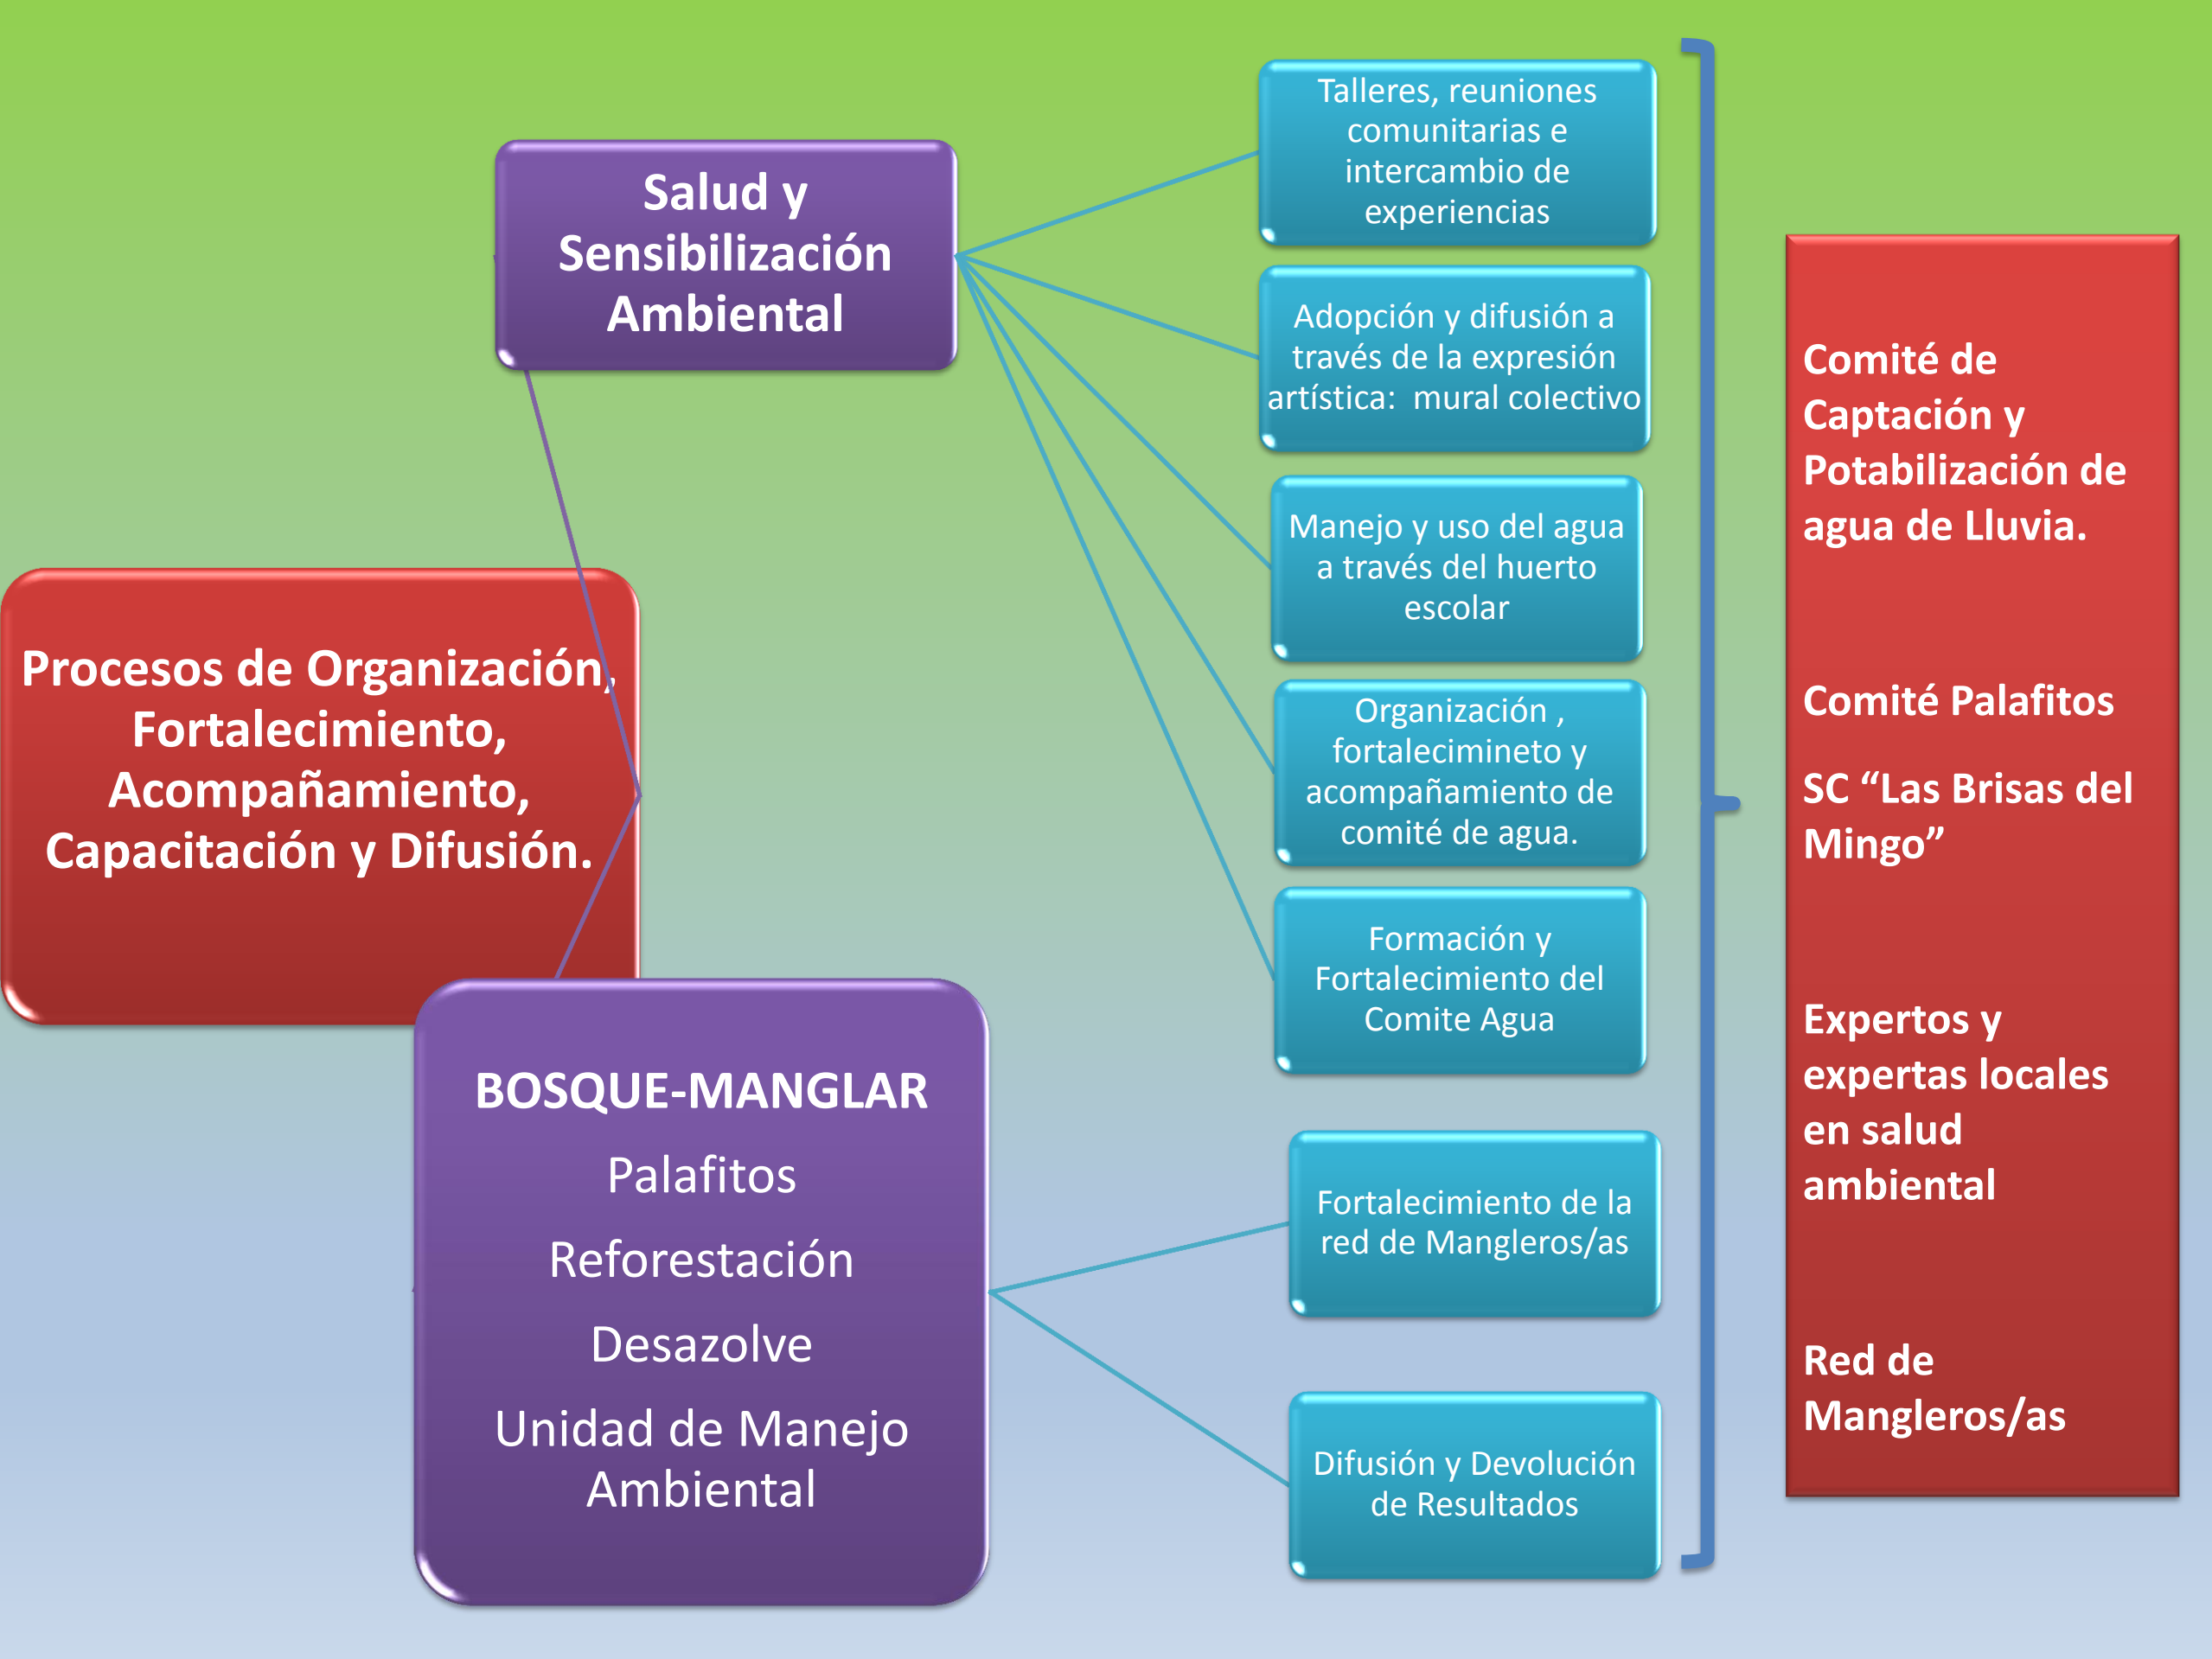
Procesos de Organización, Fortalecimiento, Acompañamiento, Capacitación y Difusión.

Salud y Sensibilización Ambiental

Talleres, reuniones comunitarias e intercambio de experiencias

Adopción y difusión a través de la expresión artística: mural colectivo

Manejo y uso del agua a través del huerto escolar

Organización , fortalecimineto y acompañamiento de comité de agua.

Formación y Fortalecimiento del Comite Agua

BOSQUE-MANGLAR

Palafitos

Reforestación

Desazolve

Unidad de Manejo Ambiental

Fortalecimiento de la red de Mangleros/as

Difusión y Devolución de Resultados

Comité de Captación y Potabilización de agua de Lluvia.

Comité Palafitos

SC “Las Brisas del Mingo”

Expertos y expertas locales en salud ambiental

Red de Mangleros/as